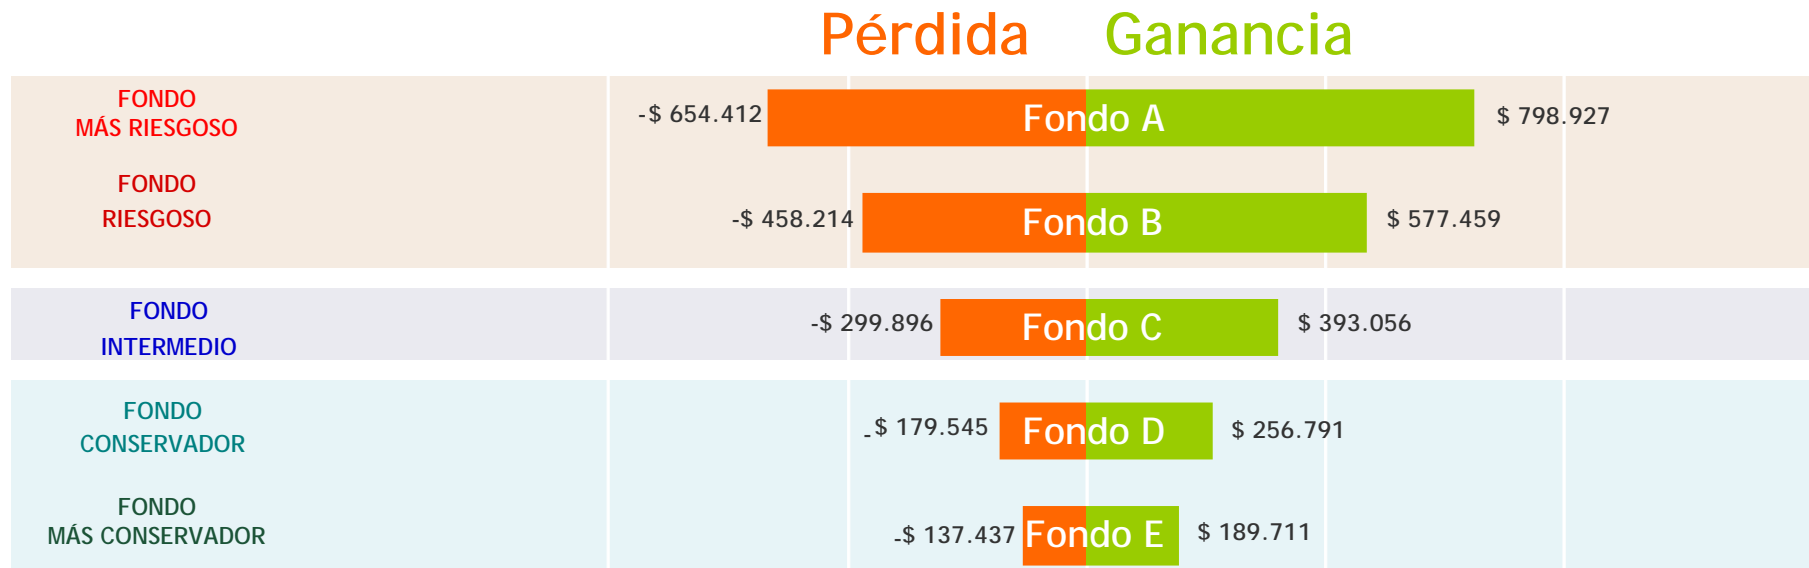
Pérdida Ganancia

FONDO MÁS RIESGOSO -$ 654.412 Fondo A $ 798.927

FONDO RIESGOSO -$ 458.214 Fondo B $ 577.459

FONDO INTERMEDIO -$ 299.896 Fondo C $ 393.056

FONDO CONSERVADOR -$ 179.545 Fondo D $ 256.791

FONDO MÁS CONSERVADOR -$ 137.437 Fondo E $ 189.711